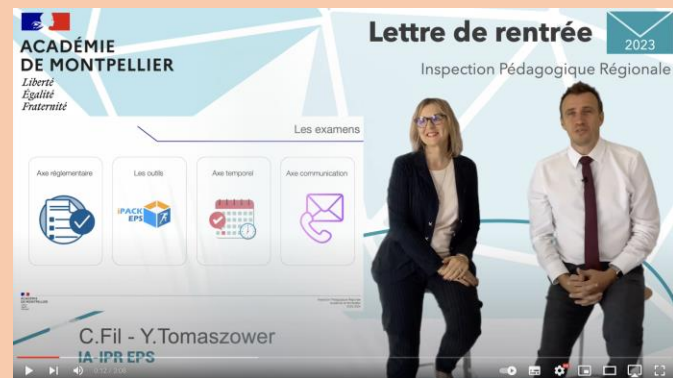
ACADÉMIE
DE MONTPELLIER
Liberté
Égalité
Fraternité

Lettre de rentrée
2023
Inspection Pédagogique Régionale

Les examens

Axe réglementaire
Les outils
Axe temporel
Axe communication

PACK EPS

C.Fil - Y.Tomaszower
IA-IPR EPS

0:12 / 2:06